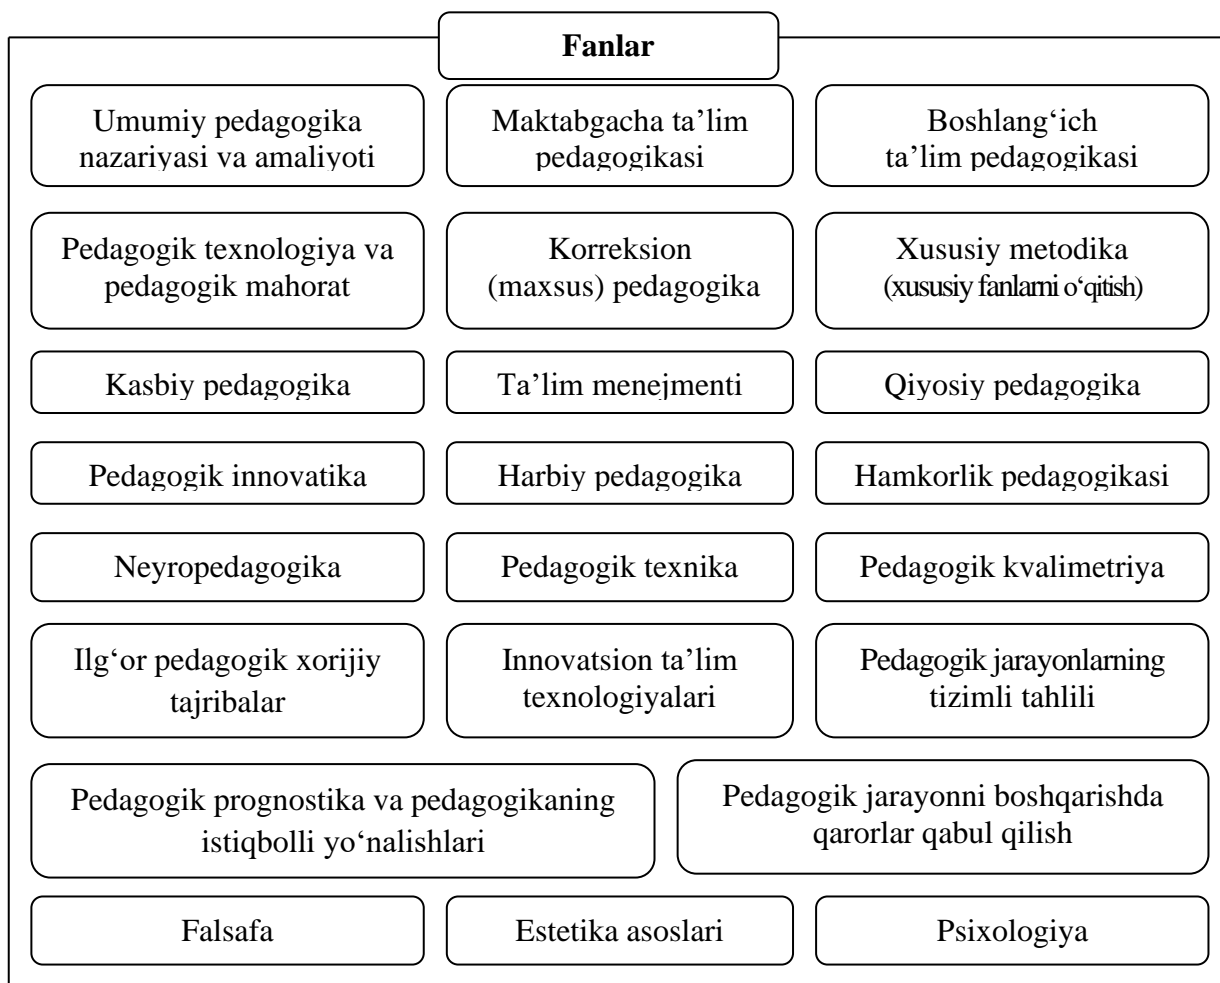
**Fanlar**

Umumiy pedagogika nazariyasi va amaliyoti

Maktabgacha ta'lim pedagogikasi

Boshlang'ich ta'lim pedagogikasi

Pedagogik texnologiya va pedagogik mahorat

Korreksion (maxsus) pedagogika

Xususiy metodika (xususiy fanlarni o'qitish)

Kasbiy pedagogika

Ta'lim menejmenti

Qiyosiy pedagogika

Pedagogik innovatika

Harbiy pedagogika

Hamkorlik pedagogikasi

Neyropedagogika

Pedagogik texnika

Pedagogik kvalimetriya

Ilg'or pedagogik xorijiy tajribalar

Innovatsion ta'lim texnologiyalari

Pedagogik jarayonlarning tizimli tahlili

Pedagogik prognostika va pedagogikaning istiqbolli yo'nalishlari

Pedagogik jarayonni boshqarishda qarorlar qabul qilish

Falsafa

Estetika asoslari

Psixologiya